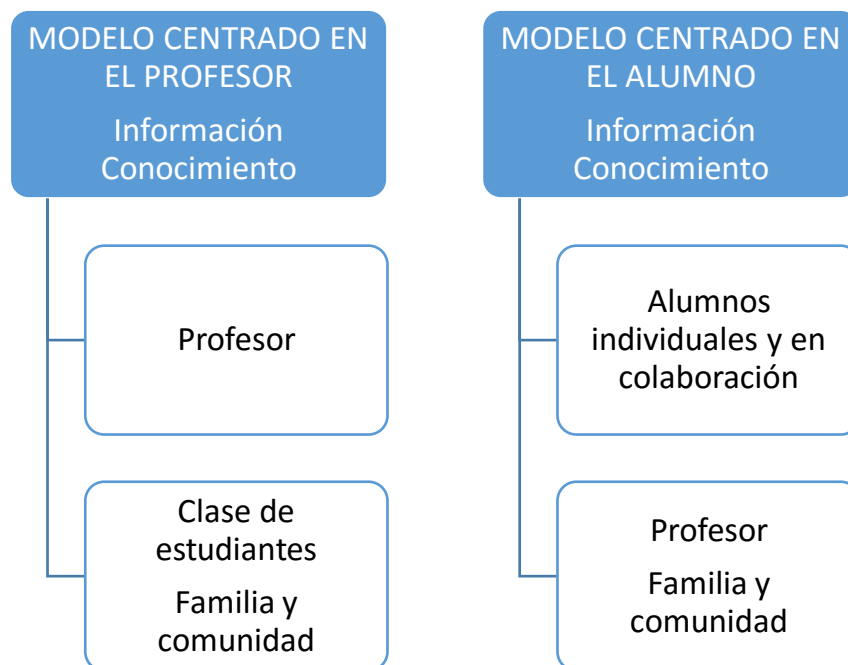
MODELO CENTRADO EN EL PROFESOR

Información
Conocimiento

Profesor

Clase de estudiantes

Familia y comunidad

MODELO CENTRADO EN EL ALUMNO

Información
Conocimiento

Alumnos individuales y en colaboración

Profesor

Familia y comunidad